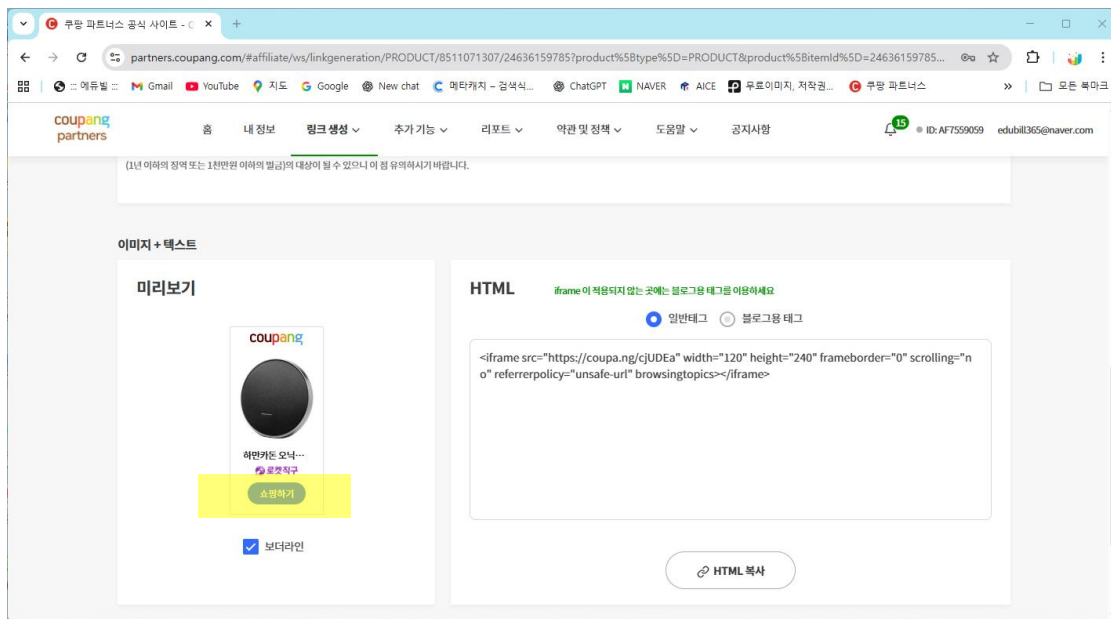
쿠팡 파트너스 공식 사이트 - C ×
+

partners.coupang.com/#affiliate/ws/linkgeneration/PRODUCT/8511071307/24636159785?product%5Btype%5D=PRODUCT&product%5BitemId%5D=24636159785...

::: 에듀빌 ::: Gmail YouTube 지도 Google New chat 메타캐치 – 검색식... ChatGPT NAVER AICE 무료이미지, 저작권... 쿠팡 파트너스 » 모든 북마크

coupang partners
홈 내 정보 링크 생성 추가 기능 리포트 약관 및 정책 도움말 공지사항
15 ID: AF7559059 edubill365@naver.com

(1년 이하의 징역 또는 1천만원 이하의 벌금)의 대상이 될 수 있으니 이 점 유의하시기 바랍니다.

이미지 + 텍스트

미리보기

coupang
하만카돈 오닉…
로켓직구
쇼핑하기

보더라인

HTML
iframe 이 적용되지 않는 곳에는 블로그용 태그를 이용하세요
일반태그 블로그용 태그

<iframe src="https://coupa.ng/cjUDEa" width="120" height="240" frameborder="0" scrolling="no" referrerpolicy="unsafe-url" browsingtopics></iframe>

HTML 복사